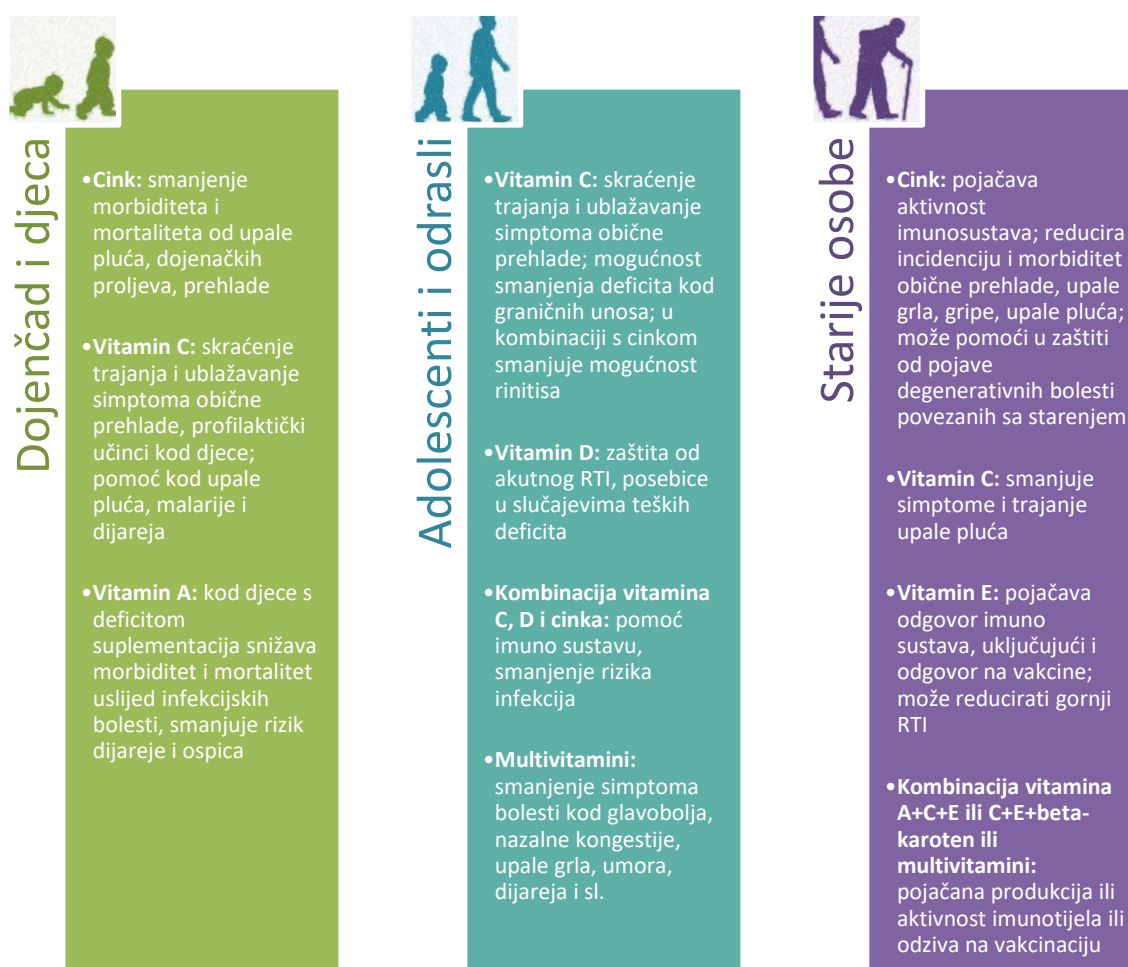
Dojenčad i djeca

•Cink: smanjenje morbiditeta i mortaliteta od upale pluća, dojenačkih proljeva, prehlade

•Vitamin C: skraćenje trajanja i ublažavanje simptoma obične prehlade, profilaktički učinci kod djece; pomoć kod upale pluća, malarije i dijareja

•Vitamin A: kod djece s deficitom suplementacija snižava morbiditet i mortalitet uslijed infekcijskih bolesti, smanjuje rizik dijareje i ospica

Adolescenti i odrasli

•Vitamin C: skraćenje trajanja i ublažavanje simptoma obične prehlade; mogućnost smanjenja deficita kod graničnih unosa; u kombinaciji s cinkom smanjuje mogućnost rinitisa

•Vitamin D: zaštita od akutnog RTI, posebice u slučajevima teških deficita

•Kombinacija vitamina C, D i cinka: pomoć imuno sustavu, smanjenje rizika infekcija

•Multivitamini: smanjenje simptoma bolesti kod glavobolja, nazalne kongestije, upale grla, umora, dijareja i sl.

Starije osobe

•Cink: pojačava aktivnost imunosustava; reducira incidenciju i morbiditet obične prehlade, upale grla, gripe, upale pluća; može pomoći u zaštiti od pojave degenerativnih bolesti povezanih sa starenjem

•Vitamin C: smanjuje simptome i trajanje upale pluća

•Vitamin E: pojačava odgovor imuno sustava, uključujući i odgovor na vakcine; može reducirati gornji RTI

•Kombinacija vitamina A+C+E ili C+E+beta-karoten ili multivitamini: pojačana produkcija ili aktivnost imunotijela ili odziva na vakcinaciju